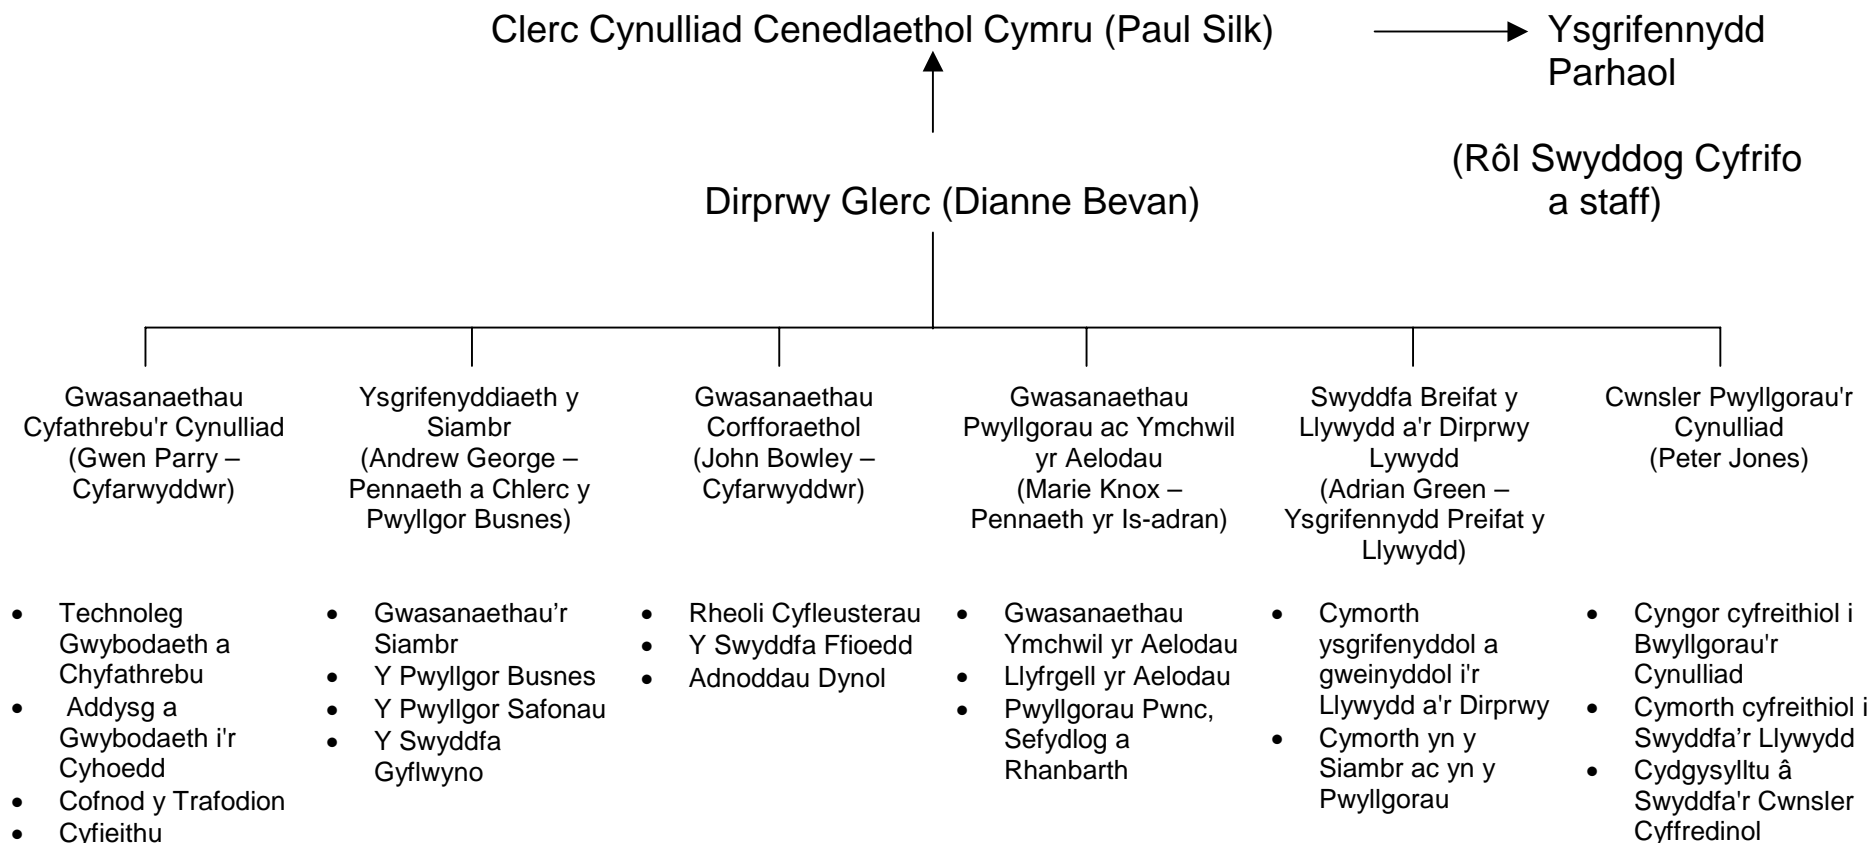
Clerc Cynulliad Cenedlaethol Cymru (Paul Silk)

Ysgrifennydd Parhaol

(Rôl Swyddog Cyfrifo a staff)

Dirprwy Glerc (Dianne Bevan)

Gwasanaethau Cyfathrebu'r Cynulliad (Gwen Parry – Cyfarwyddwr)

- Technoleg Gwybodaeth a Chyfathrebu
- Addysg a Gwybodaeth i'r Cyhoedd
- Cofnod y Trafodion
- Cyfieithu

Ysgrifenyddiaeth y Siambr (Andrew George – Pennaeth a Chlerc y Pwyllgor Busnes)

- Gwasanaethau'r Siambr
- Y Pwyllgor Busnes
- Y Pwyllgor Safonau
- Y Swyddfa Gyflwyno

Gwasanaethau Corfforaethol (John Bowley – Cyfarwyddwr)

- Rheoli Cyfleusterau
- Y Swyddfa Ffioedd
- Adnoddau Dynol

Gwasanaethau Pwyllgorau ac Ymchwil yr Aelodau (Marie Knox – Pennaeth yr Is-adran)

- Gwasanaethau Ymchwil yr Aelodau
- Llyfrgell yr Aelodau
- Pwyllgorau Pwnc, Sefydlog a Rhanbarth

Swyddfa Breifat y Llywydd a'r Dirprwy Lywydd (Adrian Green – Ysgrifennydd Preifat y Llywydd)

- Cymorth ysgrifenyddol a gweinyddol i'r Llywydd a'r Dirprwy
- Cymorth yn y Siambr ac yn y Pwyllgorau

Cwnsler Pwyllgorau'r Cynulliad (Peter Jones)

- Cyngor cyfreithiol i Bwyllgorau'r Cynulliad
- Cymorth cyfreithiol i Swyddfa'r Llywydd
- Cydgysylltu â Swyddfa'r Cwnsler Cyffredinol